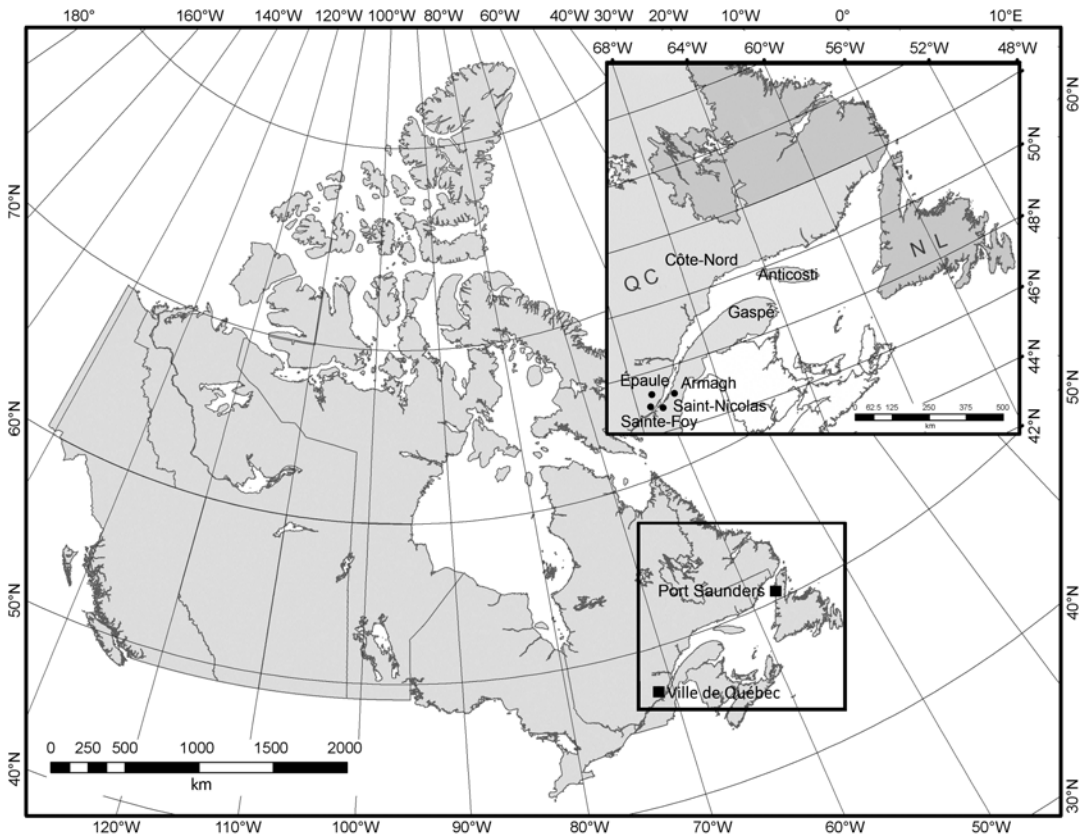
180° 160°W 140°W 120°W 100°W 80°W 60°W 40°W 30°W 20°W 10°W 0° 10°E

68°W 64°W 60°W 56°W 52°W 48°W

60°N 50°N 48°N 46°N 44°N 42°N

Côte-Nord
QC
Anticosti
Gaspé
NL
Épaule
Armagh
Saint-Nicolas
Sainte-Foy

0 62.5 125 250 375 500
km

70°N
60°N
50°N
40°N

50°N
40°N
30°N

Port Saunders
Ville de Québec

0 250 500 1000 1500 2000
km

120°W 110°W 100°W 90°W 80°W 70°W 60°W 50°W